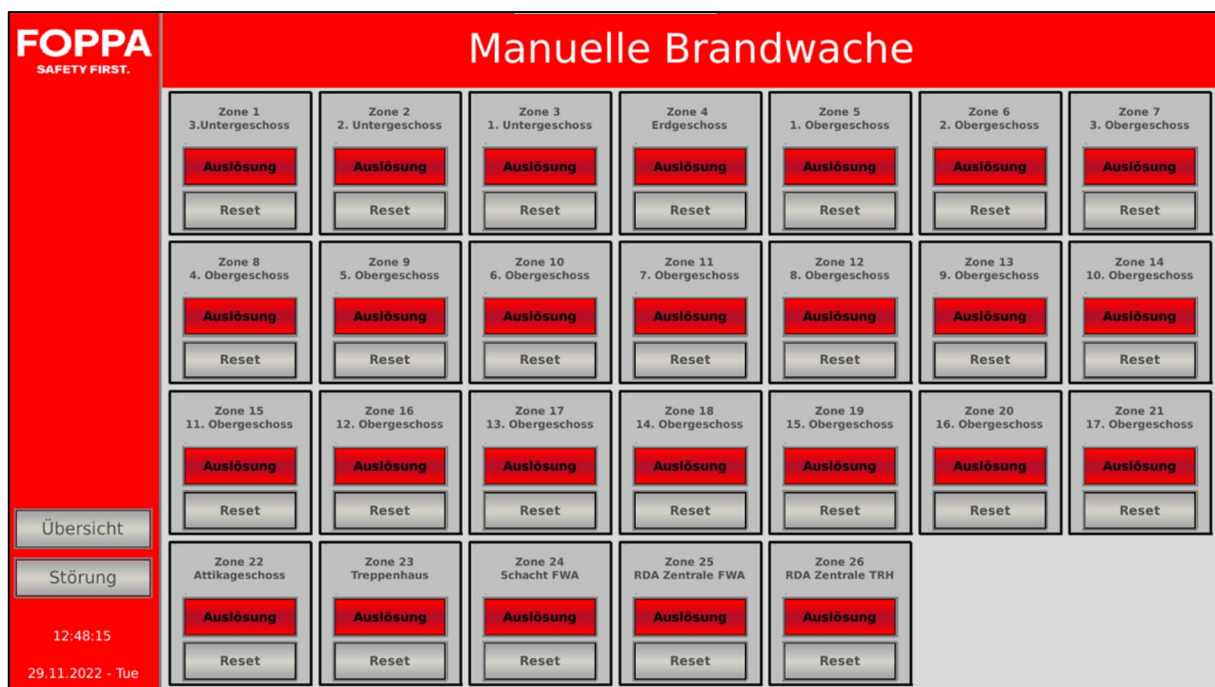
FOPPA
SAFETY FIRST.

Manuelle Brandwache

Zone 1
3.Untergeschoss
Auslösung
Reset

Zone 2
2. Untergeschoss
Auslösung
Reset

Zone 3
1. Untergeschoss
Auslösung
Reset

Zone 4
Erdgeschoss
Auslösung
Reset

Zone 5
1. Obergeschoss
Auslösung
Reset

Zone 6
2. Obergeschoss
Auslösung
Reset

Zone 7
3. Obergeschoss
Auslösung
Reset

Zone 8
4. Obergeschoss
Auslösung
Reset

Zone 9
5. Obergeschoss
Auslösung
Reset

Zone 10
6. Obergeschoss
Auslösung
Reset

Zone 11
7. Obergeschoss
Auslösung
Reset

Zone 12
8. Obergeschoss
Auslösung
Reset

Zone 13
9. Obergeschoss
Auslösung
Reset

Zone 14
10. Obergeschoss
Auslösung
Reset

Zone 15
11. Obergeschoss
Auslösung
Reset

Zone 16
12. Obergeschoss
Auslösung
Reset

Zone 17
13. Obergeschoss
Auslösung
Reset

Zone 18
14. Obergeschoss
Auslösung
Reset

Zone 19
15. Obergeschoss
Auslösung
Reset

Zone 20
16. Obergeschoss
Auslösung
Reset

Zone 21
17. Obergeschoss
Auslösung
Reset

Zone 22
Attikageschoss
Auslösung
Reset

Zone 23
Treppenhaus
Auslösung
Reset

Zone 24
Schacht FWA
Auslösung
Reset

Zone 25
RDA Zentrale FWA
Auslösung
Reset

Zone 26
RDA Zentrale TRH
Auslösung
Reset

Übersicht
Störung
12:48:15
29.11.2022 - Tue